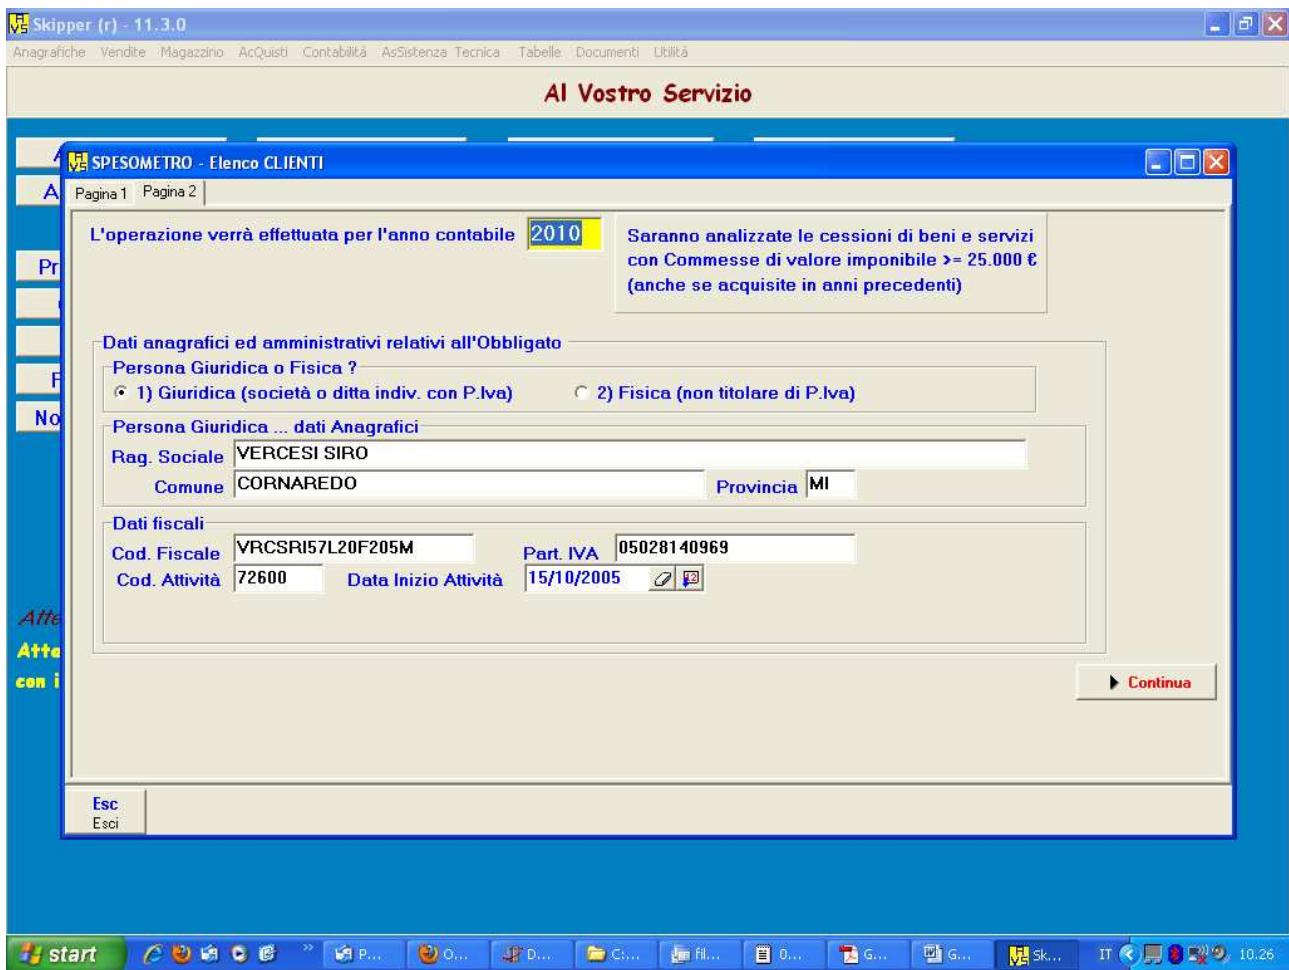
Skipper (r) - 11.3.0

Anagrafiche Vendite Magazzino AcQuisti Contabilità AsSistenza Tecnica Tabelle Documenti Utilità

Al Vostro Servizio

A
A
Pr
F
No
Atte
Atte
con i

SPESOMETRO - Elenco CLIENTI

Pagina 1 Pagina 2

L'operazione verrà effettuata per l'anno contabile 2010

Saranno analizzate le cessioni di beni e servizi con Commesse di valore imponibile >= 25.000 € (anche se acquisite in anni precedenti)

Dati anagrafici ed amministrativi relativi all'Obbligato

Persona Giuridica o Fisica ?

1) Giuridica (società o ditta indiv. con P.Iva)

2) Fisica (non titolare di P.Iva)

Persona Giuridica ... dati Anagrafici

Rag. Sociale VERCESI SIRO

Comune CORNAREDO

Provincia MI

Dati fiscali

Cod. Fiscale VRCSRI57L20F205M

Part. IVA 05028140969

Cod. Attività 72600

Data Inizio Attività 15/10/2005

Continua

Esc
Esci

start
P...
O...
D...
C:...
fil...
0...
G...
G...
Sk...
IT
10.26